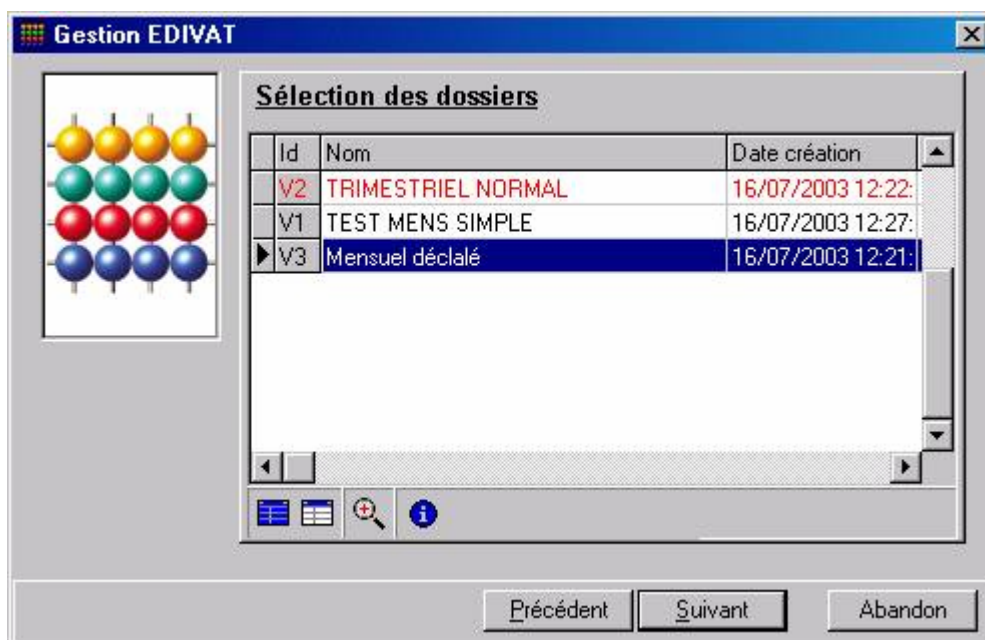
Gestion EDIVAT

Sélection des dossiers

| Id | Nom | Date création |
|---|---|---|
| V2 | TRIMESTRIEL NORMAL | 16/07/2003 12:22: |
| V1 | TEST MENS SIMPLE | 16/07/2003 12:27: |
| V3 | Mensuel déclalé | 16/07/2003 12:21: |

Précédent
Suivant
Abandon